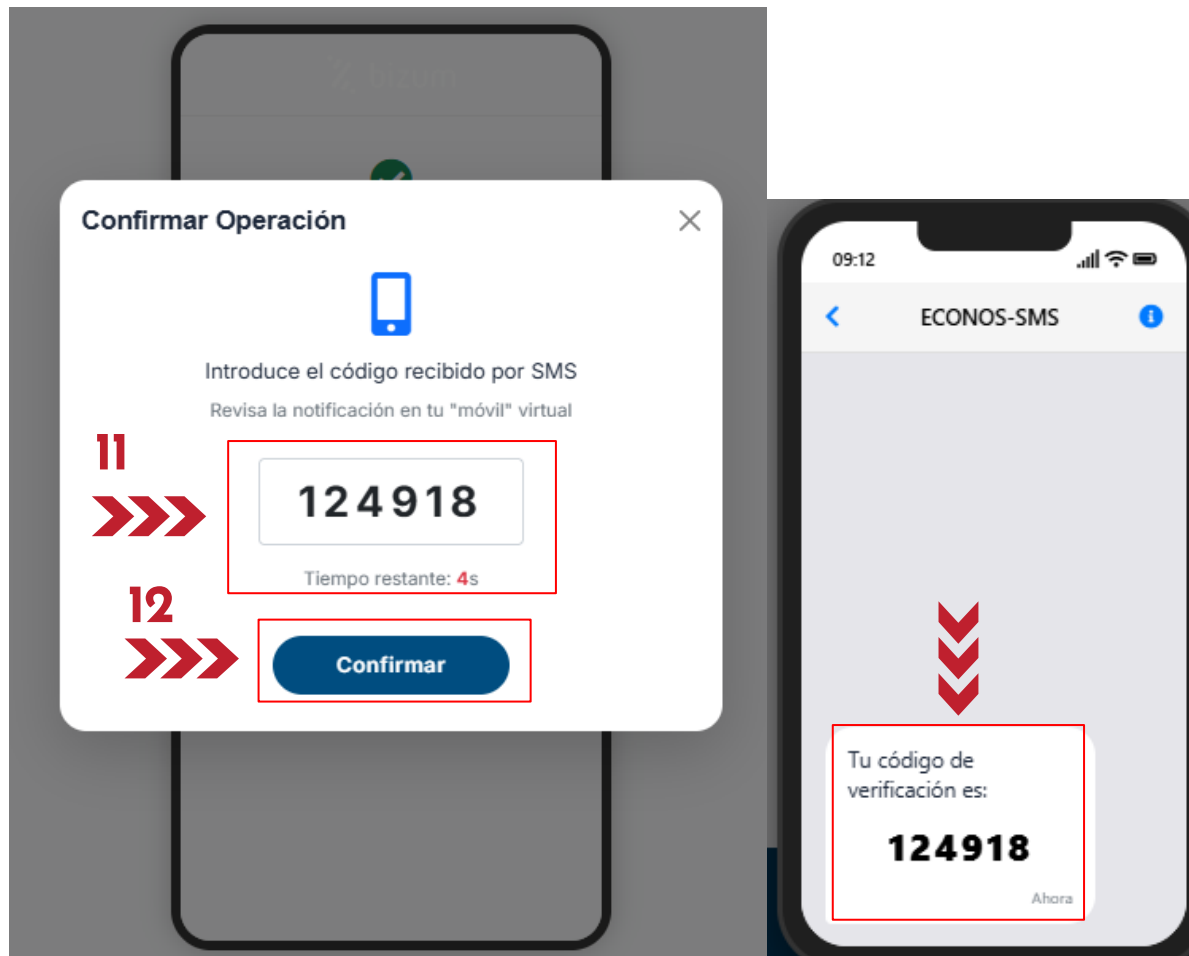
bizum

Confirmar Operación

Introduce el código recibido por SMS

Revisa la notificación en tu "móvil" virtual

11

124918

Tiempo restante: 4s

12

Confirmar

09:12

ECONOS-SMS

Tu código de verificación es:

124918

Ahora